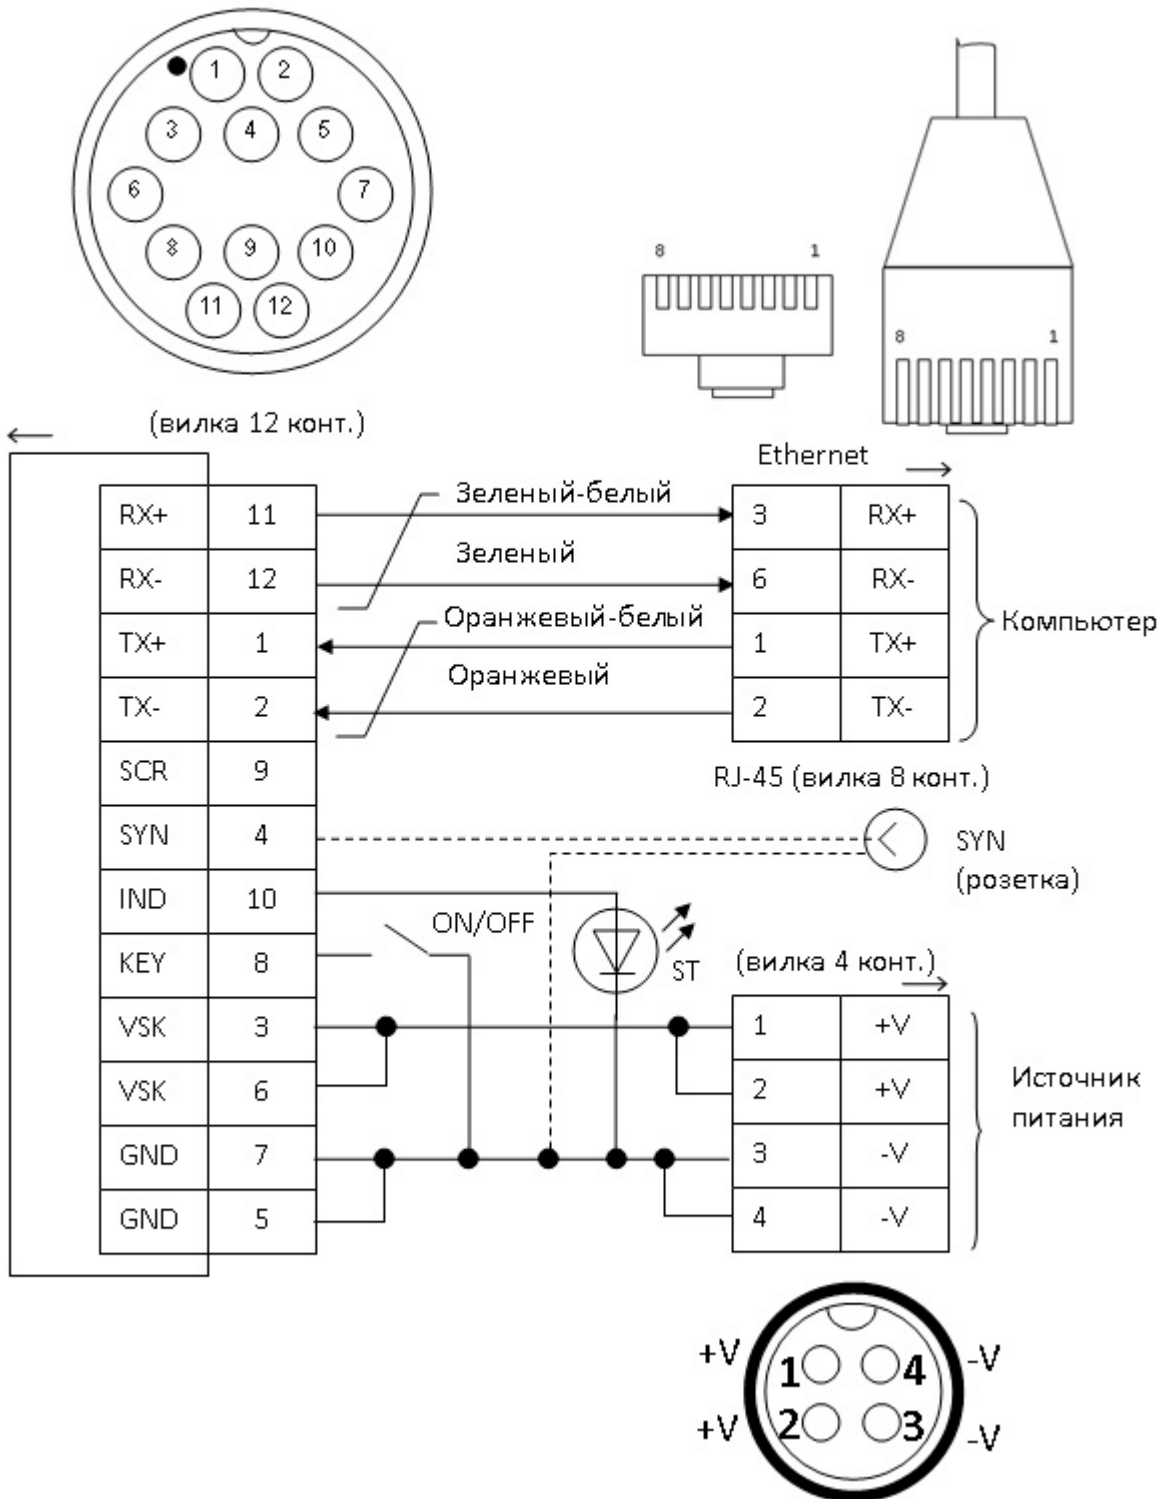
1 2
3 4 5
6 7
8 9 10
11 12

8 1

8 1

(вилка 12 конт.)

Ethernet

| RX+ | 11 |
|---|---|
| RX- | 12 |
| TX+ | 1 |
| TX- | 2 |
| SCR | 9 |
| SYN | 4 |
| IND | 10 |
| KEY | 8 |
| VSK | 3 |
| VSK | 6 |
| GND | 7 |
| GND | 5 |

Зеленый-белый
Зеленый
Оранжевый-белый
Оранжевый

| 3 | RX+ |
|---|---|
| 6 | RX- |
| 1 | TX+ |
| 2 | TX- |

Компьютер

RJ-45 (вилка 8 конт.)

SYN (розетка)

ON/OFF

ST

(вилка 4 конт.)

| 1 | +V |
|---|---|
| 2 | +V |
| 3 | -V |
| 4 | -V |

Источник питания

+V 1 4 -V
+V 2 3 -V